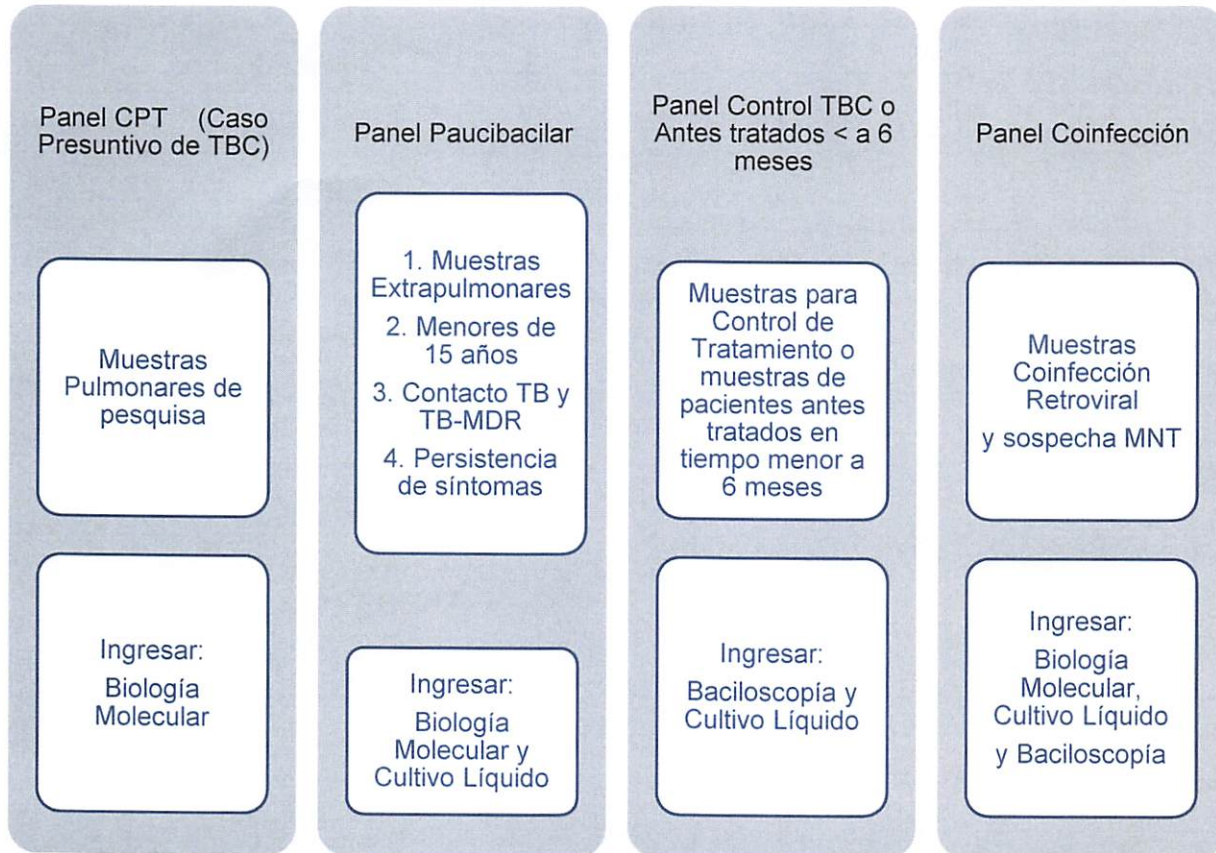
Panel CPT (Caso Presuntivo de TBC)

Muestras Pulmonares de pesquisa

Ingresar:

Biología Molecular

Panel Paucibacilar

1. Muestras Extrapulmonares

2. Menores de 15 años

3. Contacto TB y TB-MDR

4. Persistencia de síntomas

Ingresar:

Biología Molecular y Cultivo Líquido

Panel Control TBC o Antes tratados < a 6 meses

Muestras para Control de Tratamiento o muestras de pacientes antes tratados en tiempo menor a 6 meses

Ingresar:

Baciloscopía y Cultivo Líquido

Panel Coinfección

Muestras Coinfección Retroviral

y sospecha MNT

Ingresar:

Biología Molecular, Cultivo Líquido

y Baciloscopía